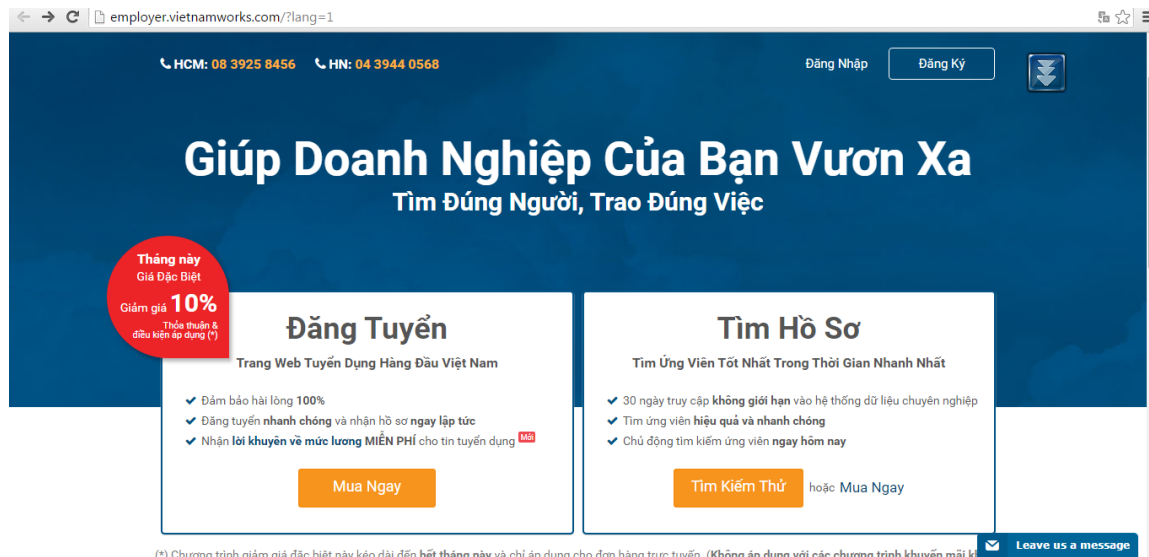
employer.vietnamworks.com/?lang=1

HCM: 08 3925 8456 HN: 04 3944 0568

Đăng Nhập

Đăng Ký

Giúp Doanh Nghiệp Của Bạn Vươn Xa

Tìm Đúng Người, Trao Đúng Việc

Tháng này
Giá Đặc Biệt
Giảm giá 10%
Thỏa thuận & điều kiện áp dụng (*)

Đăng Tuyển

Trang Web Tuyển Dụng Hàng Đầu Việt Nam

Đảm bảo hài lòng 100%
Đăng tuyển nhanh chóng và nhận hồ sơ ngay lập tức
Nhận lời khuyên về mức lương MIỄN PHÍ cho tin tuyển dụng Mới

Mua Ngay

Tìm Hồ Sơ

Tìm Ứng Viên Tốt Nhất Trong Thời Gian Nhanh Nhất

30 ngày truy cập không giới hạn vào hệ thống dữ liệu chuyên nghiệp
Tìm ứng viên hiệu quả và nhanh chóng
Chủ động tìm kiếm ứng viên ngay hôm nay

Tìm Kiếm Thử hoặc Mua Ngay

Leave us a message

(*) Chương trình giảm giá đặc biệt này kéo dài đến hết tháng này và chỉ áp dụng cho đơn hàng trực tuyến. (Không áp dụng với các chương trình khuyến mãi kh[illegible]